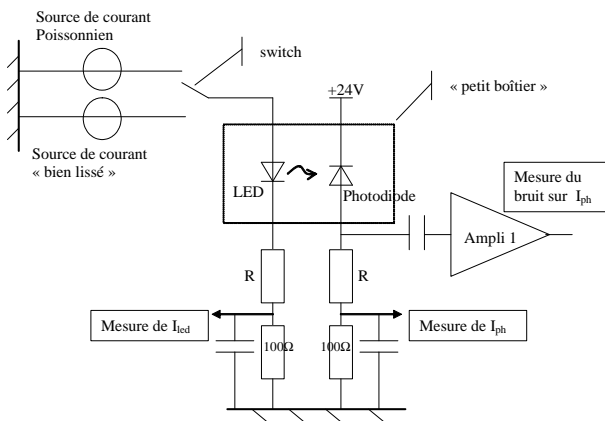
Source de courant Poissonnien

switch

+24V

« petit boîtier »

Source de courant « bien lissé »

LED

Photodiode

Mesure du bruit sur $I_{ph}$

Ampli 1

R

R

Mesure de $I_{led}$

Mesure de $I_{ph}$

100Ω

100Ω